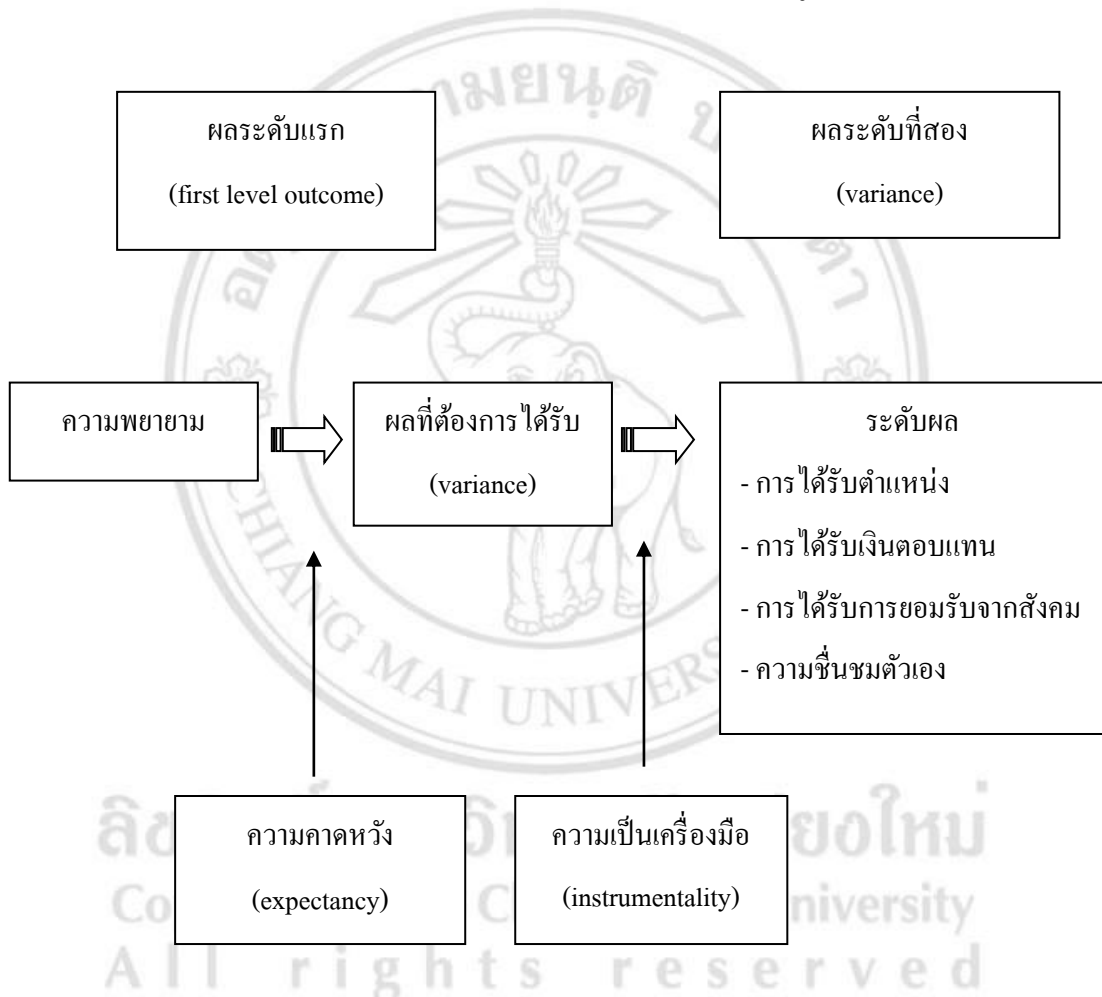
ผลระดับแรก
(first level outcome)

ผลระดับที่สอง
(variance)

ความพยายาม

ผลที่ต้องการได้รับ
(variance)

ระดับผล
- การได้รับตำแหน่ง
- การได้รับเงินตอบแทน
- การได้รับการยอมรับจากสังคม
- ความชื่นชมตัวเอง

ความคาดหวัง
(expectancy)

ความเป็นเครื่องมือ
(instrumentality)

ลิขสิทธิ์มหาวิทยาลัยเชียงใหม่
Copyright by Chiang Mai University
All rights reserved

มหาวิทยาลัยเชียงใหม่
CHIANG MAI UNIVERSITY